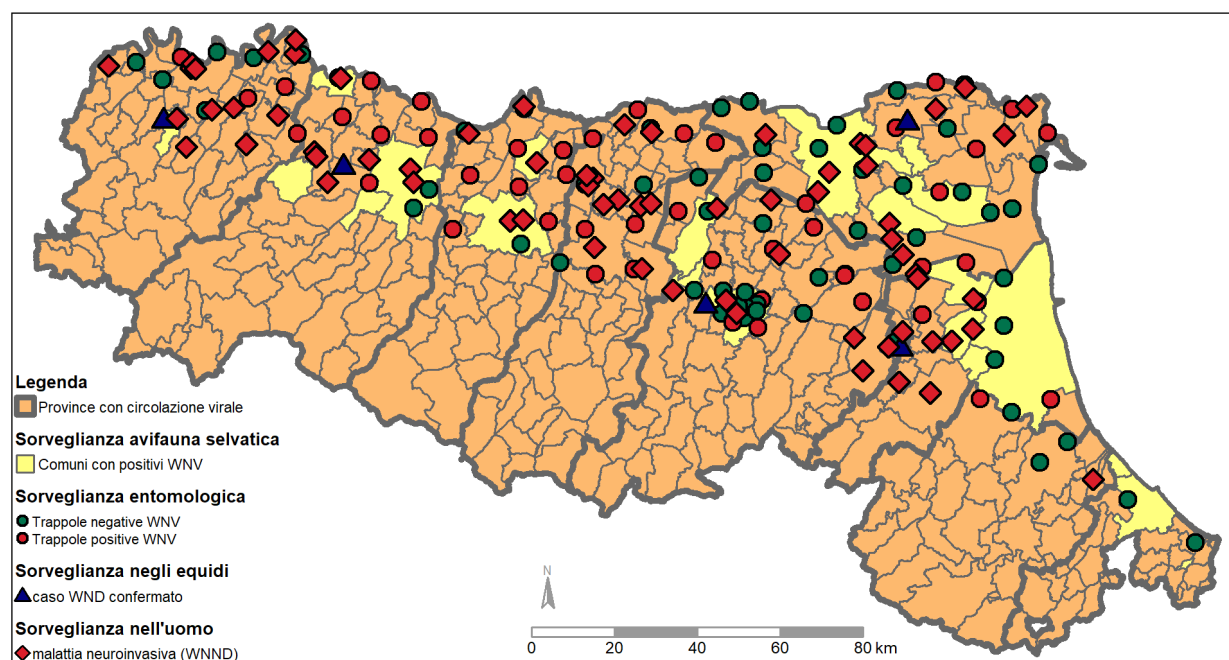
Legenda
Province con circolazione virale

Sorveglianza avifauna selvatica
Comuni con positivi WNV

Sorveglianza entomologica
Trappole negative WNV
Trappole positive WNV

Sorveglianza negli equidi
caso WND confermato

Sorveglianza nell'uomo
malattia neuroinvasiva (WNND)

N

0 20 40 60 80 km